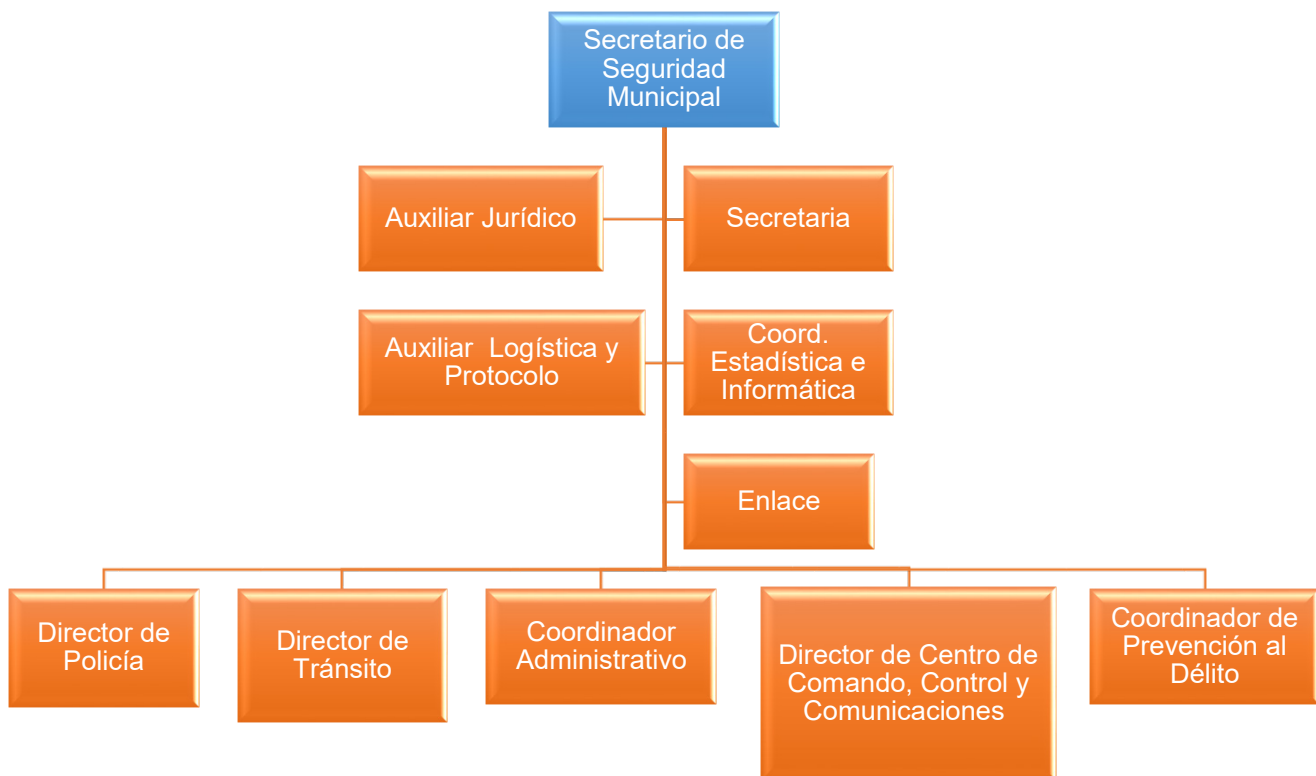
Secretario de Seguridad Municipal

Auxiliar Jurídico

Secretaria

Auxiliar  Logística y Protocolo

Coord. Estadística e Informática

Enlace

Director de Policía

Director de Tránsito

Coordinador Administrativo

Director de Centro de Comando, Control y Comunicaciones

Coordinador de Prevención al Délito